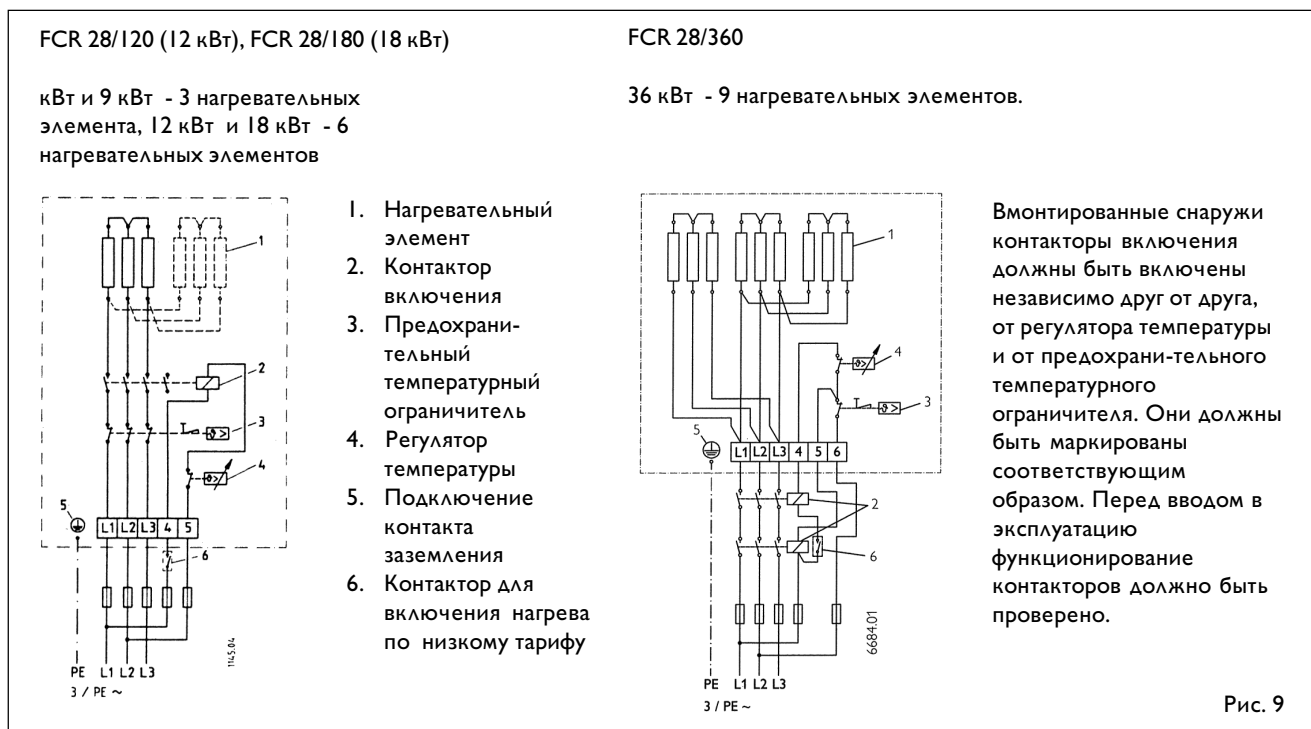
FCR 28/120 (12 кВт), FCR 28/180 (18 кВт)

кВт и 9 кВт - 3 нагревательных элемента, 12 кВт и 18 кВт - 6 нагревательных элементов

1
2
3
4
5
L1 L2 L3 4 5
6
PE L1 L2 L3
3 / PE ~
1145.04

1. Нагревательный элемент
2. Контактор включения
3. Предохранительный температурный ограничитель
4. Регулятор температуры
5. Подключение контакта заземления
6. Контактор для включения нагрева по низкому тарифу

FCR 28/360

36 кВт - 9 нагревательных элементов.

1
4
3
5
L1 L2 L3 4 5 6
2
6
PE L1 L2 L3
3 / PE ~
6684.01

Вмонтированные снаружи контакторы включения должны быть включены независимо друг от друга, от регулятора температуры и от предохрани-тельного температурного ограничителя. Они должны быть маркированы соответствующим образом. Перед вводом в эксплуатацию функционирование контакторов должно быть проверено.

Рис. 9